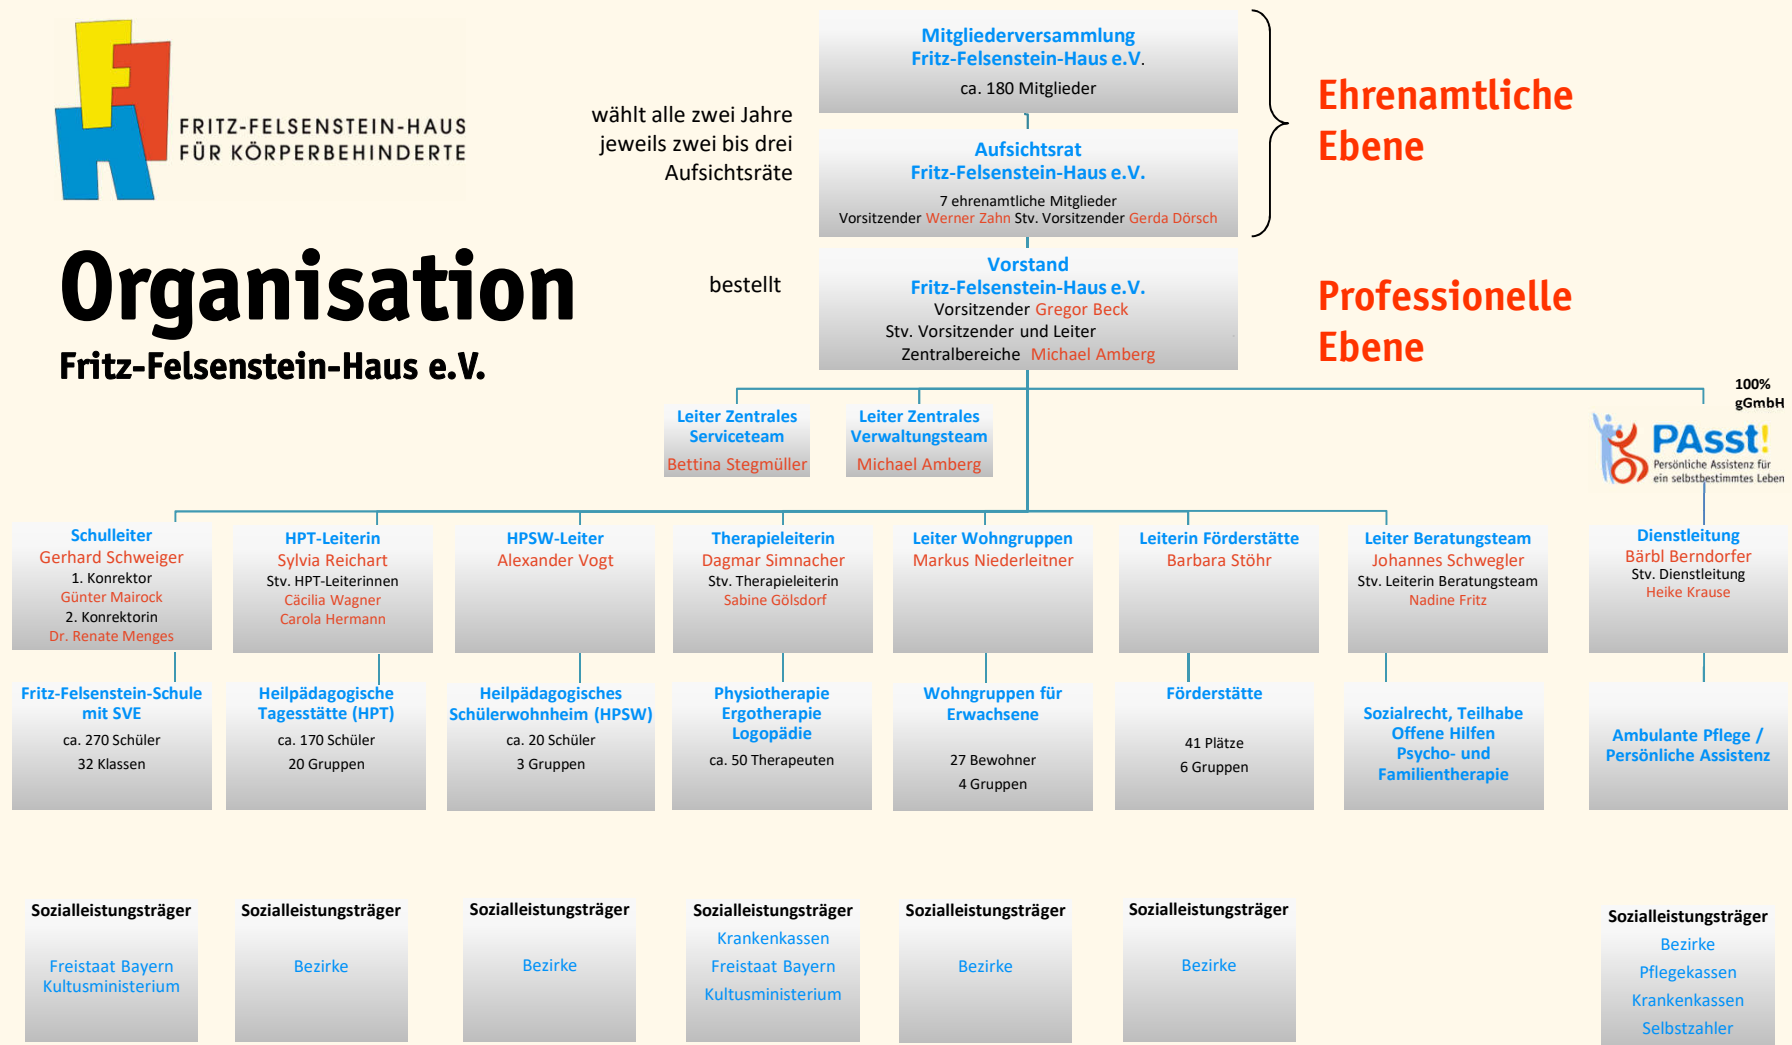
FRITZ-FELSENSTEIN-HAUS
FÜR KÖRPERBEHINDERTE

Organisation
Fritz-Felsenstein-Haus e.V.

Mitgliederversammlung
Fritz-Felsenstein-Haus e.V.
ca. 180 Mitglieder

wählt alle zwei Jahre jeweils zwei bis drei Aufsichtsräte

Aufsichtsrat
Fritz-Felsenstein-Haus e.V.
7 ehrenamtliche Mitglieder
Vorsitzender Werner Zahn Stv. Vorsitzender Gerda Dörsch

Ehrenamtliche Ebene

bestellt

Vorstand
Fritz-Felsenstein-Haus e.V.
Vorsitzender Gregor Beck
Stv. Vorsitzender und Leiter Zentralbereiche Michael Amberg

Professionelle Ebene

100% gGmbH

Leiter Zentrales Serviceteam
Bettina Stegmüller

Leiter Zentrales Verwaltungsteam
Michael Amberg

PAsst! Persönliche Assistenz für ein selbstbestimmtes Leben

Schulleiter
Gerhard Schweiger
1. Konrektor
Günter Mairock
2. Konrektorin
Dr. Renate Menges

HPT-Leiterin
Sylvia Reichart
Stv. HPT-Leiterinnen
Cäcilia Wagner
Carola Hermann

HPSW-Leiter
Alexander Vogt

Therapieleiterin
Dagmar Simnacher
Stv. Therapieleiterin
Sabine Gölsdorf

Leiter Wohngruppen
Markus Niederleitner

Leiterin Förderstätte
Barbara Stöhr

Leiter Beratungsteam
Johannes Schwegler
Stv. Leiterin Beratungsteam
Nadine Fritz

Dienstleitung
Bärbl Berndorfer
Stv. Dienstleitung
Heike Krause

Fritz-Felsenstein-Schule mit SVE
ca. 270 Schüler
32 Klassen

Heilpädagogische Tagesstätte (HPT)
ca. 170 Schüler
20 Gruppen

Heilpädagogisches Schülerwohnheim (HPSW)
ca. 20 Schüler
3 Gruppen

Physiotherapie
Ergotherapie
Logopädie
ca. 50 Therapeuten

Wohngruppen für Erwachsene
27 Bewohner
4 Gruppen

Förderstätte
41 Plätze
6 Gruppen

Sozialrecht, Teilhabe
Offene Hilfen
Psycho- und Familientherapie

Ambulante Pflege / Persönliche Assistenz

Sozialleistungsträger
Freistaat Bayern
Kultusministerium

Sozialleistungsträger
Bezirke

Sozialleistungsträger
Bezirke

Sozialleistungsträger
Krankenkassen
Freistaat Bayern
Kultusministerium

Sozialleistungsträger
Bezirke

Sozialleistungsträger
Bezirke

Sozialleistungsträger
Bezirke
Pflegekassen
Krankenkassen
Selbstzahler